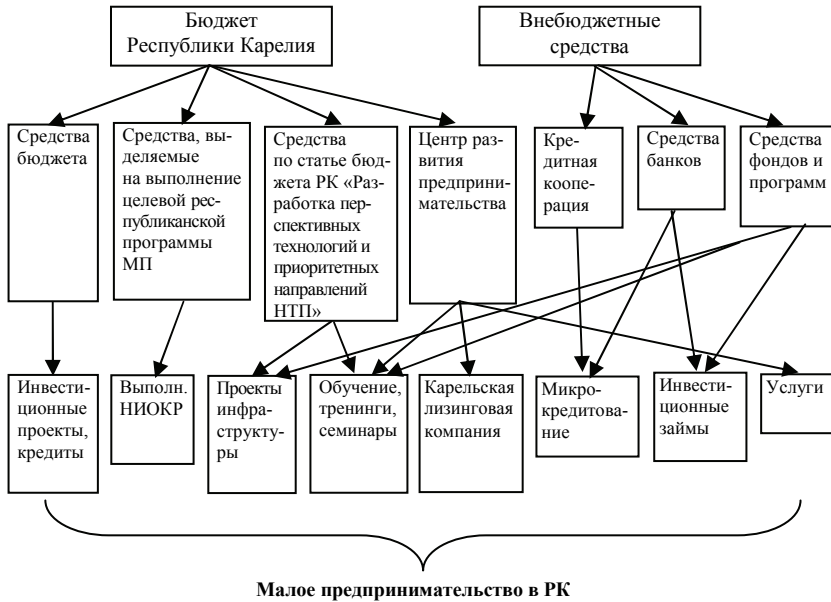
Бюджет Республики Карелия

Внебюджетные средства

Средства бюджета

Средства, выделяемые на выполнение целевой республиканской программы МП

Средства по статье бюджета РК «Разработка перспективных технологий и приоритетных направлений НТП»

Центр развития предпринимательства

Кредитная кооперация

Средства банков

Средства фондов и программ

Инвестиционные проекты, кредиты

Выполн. НИОКР

Проекты инфраструктуры

Обучение, тренинги, семинары

Карельская лизинговая компания

Микрокредитование

Инвестиционные займы

Услуги

Малое предпринимательство в РК